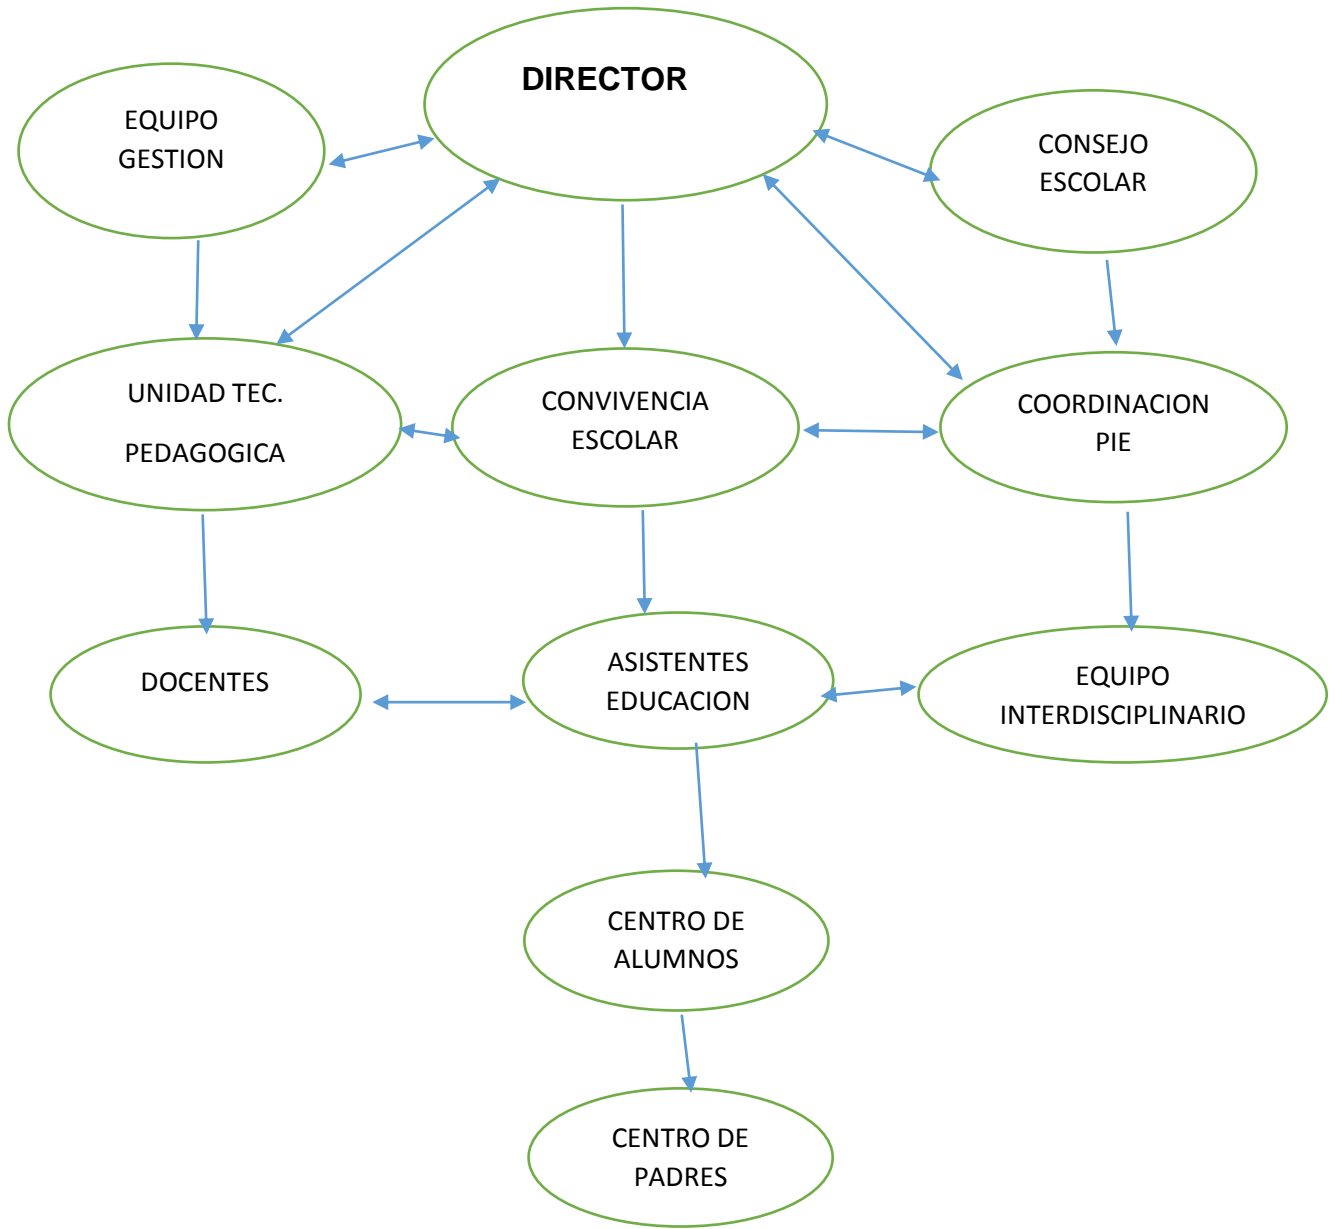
DIRECTOR

EQUIPO GESTION

CONSEJO ESCOLAR

UNIDAD TEC.

PEDAGOGICA

CONVIVENCIA ESCOLAR

COORDINACION PIE

DOCENTES

ASISTENTES EDUCACION

EQUIPO INTERDISCIPLINARIO

CENTRO DE ALUMNOS

CENTRO DE PADRES